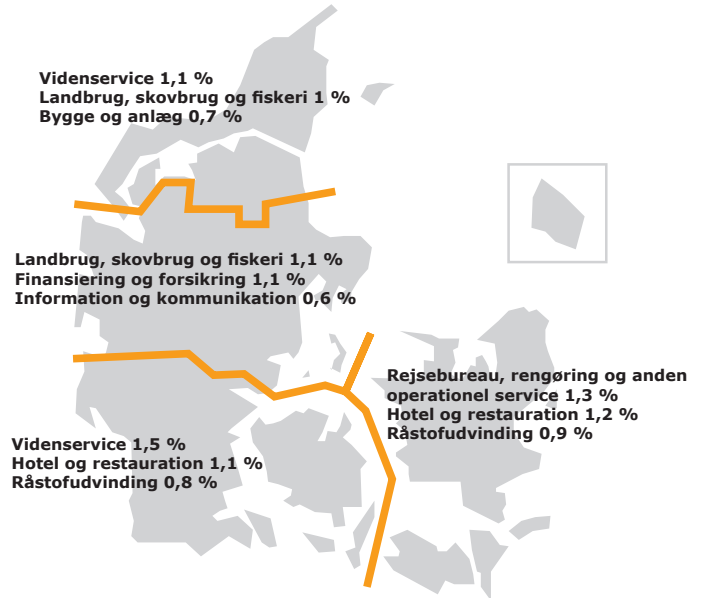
Videnservice 1,1 %
Landbrug, skovbrug og fiskeri 1 %
Bygge og anlæg 0,7 %

Landbrug, skovbrug og fiskeri 1,1 %
Finansiering og forsikring 1,1 %
Information og kommunikation 0,6 %

Rejsebureau, rengøring og anden operationel service 1,3 %
Hotel og restauration 1,2 %
Råstofudvinding 0,9 %

Videnservice 1,5 %
Hotel og restauration 1,1 %
Råstofudvinding 0,8 %